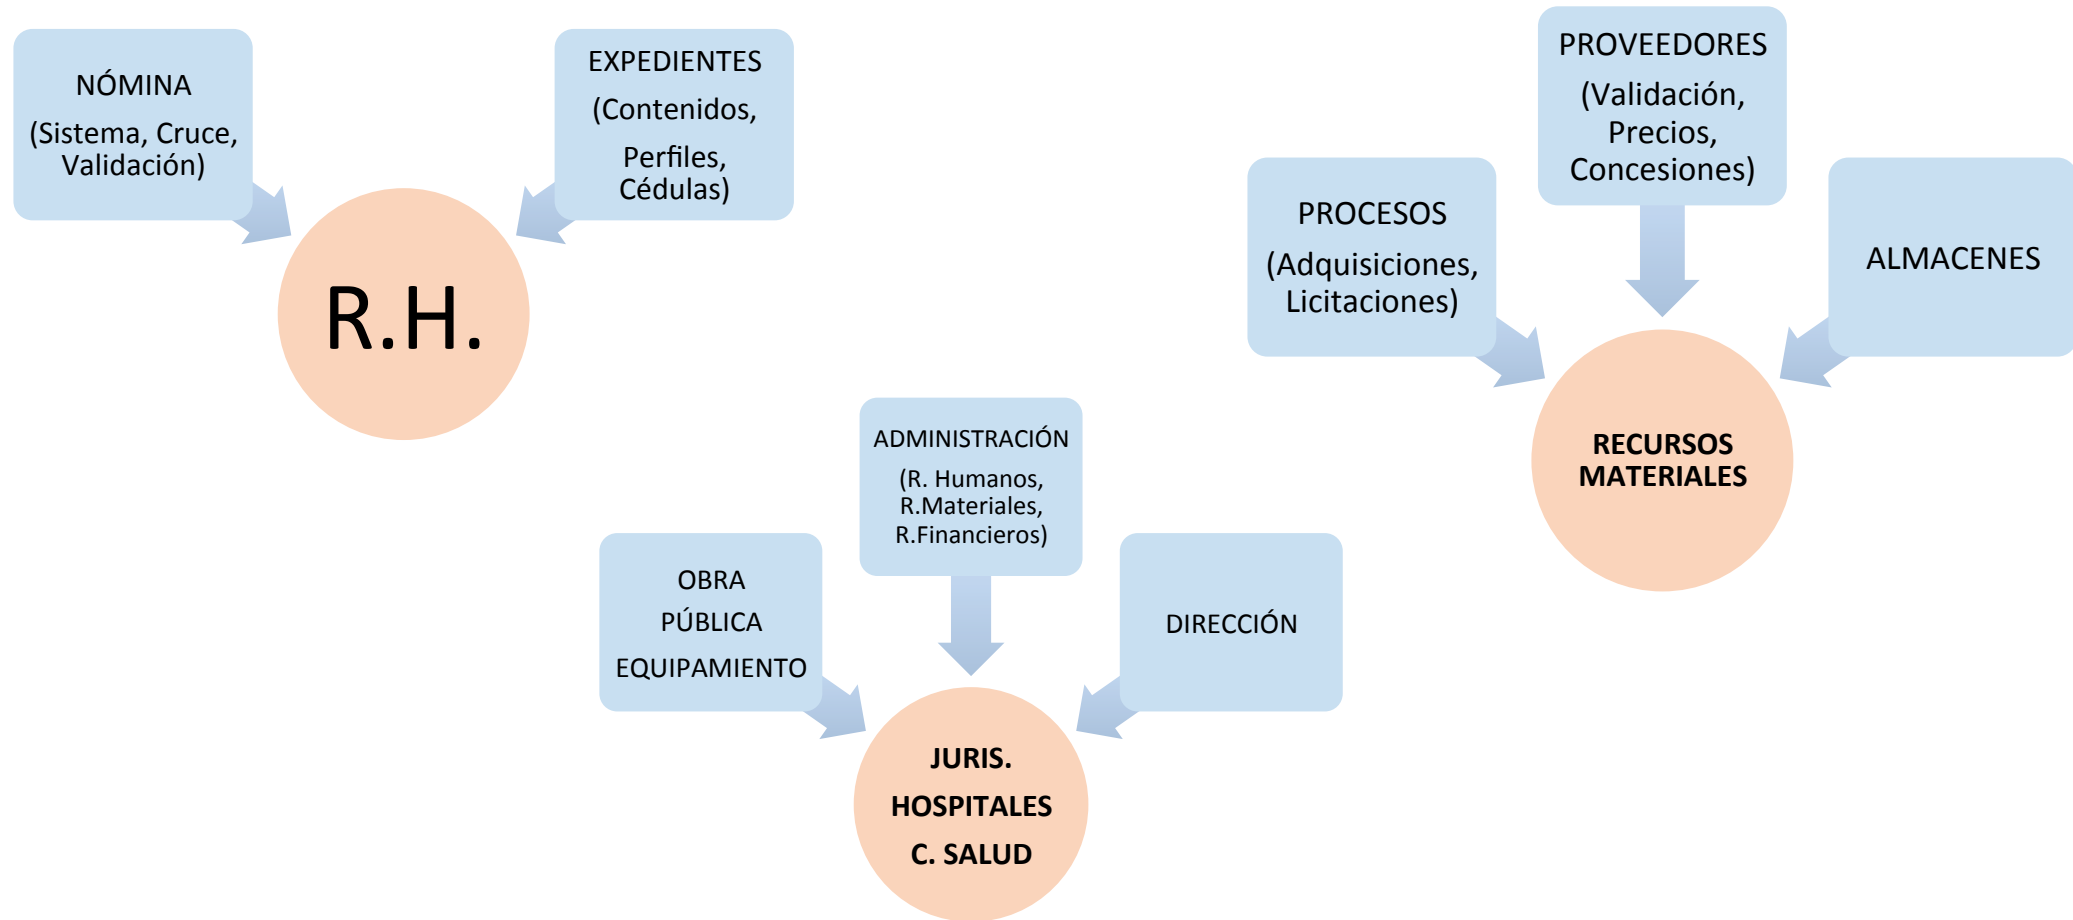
NÓMINA
(Sistema, Cruce, Validación)

EXPEDIENTES
(Contenidos,
Perfiles, Cédulas)

R.H.

PROVEEDORES
(Validación, Precios, Concesiones)

PROCESOS
(Adquisiciones, Licitaciones)

ALMACENES

RECURSOS MATERIALES

ADMINISTRACIÓN
(R. Humanos, R.Materiales, R.Financieros)

OBRA
PÚBLICA
EQUIPAMIENTO

DIRECCIÓN

JURIS.
HOSPITALES
C. SALUD